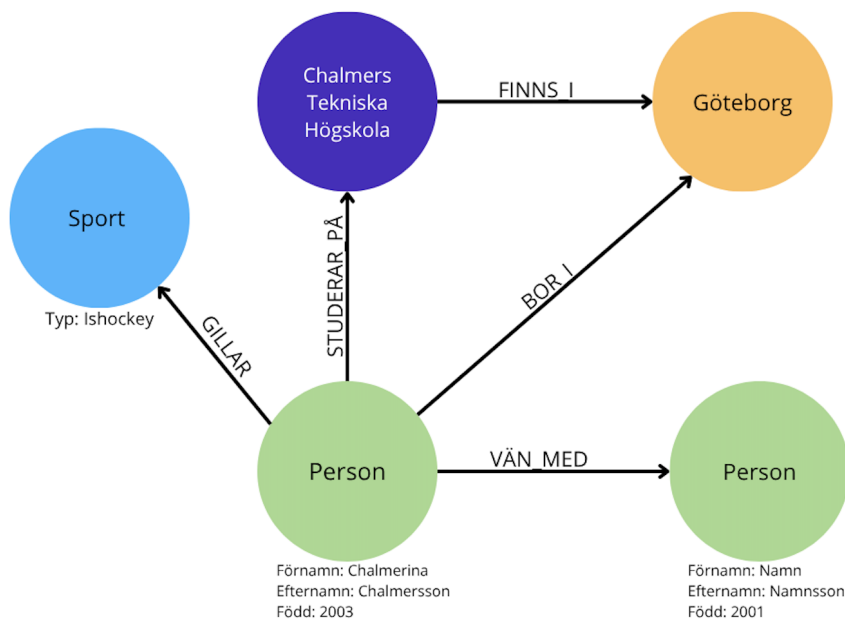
Chalmers Tekniska Högskola

FINNS_I

Göteborg

Sport

Typ: Ishockey

GILLAR

STUDERAR_PÅ

BOR_I

Person

VÄN_MED

Person

Förnamn: Chalmerina
Efternamn: Chalmersson
Född: 2003

Förnamn: Namn
Efternamn: Namnsson
Född: 2001